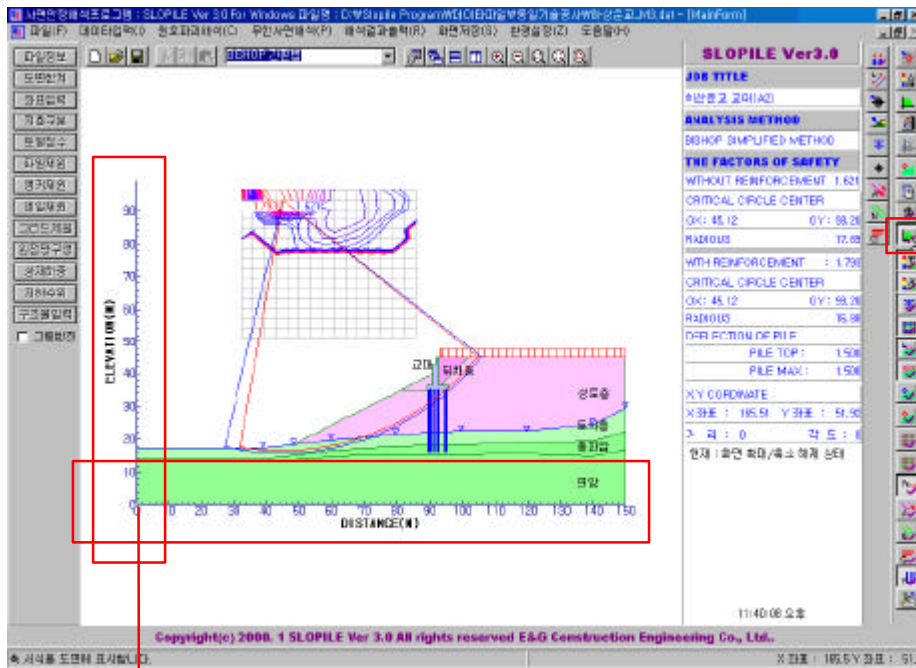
사면안정해석프로그램 : SLOPILE Ver 3.0 For Windows 파일명 : D:\Slopile Program\데이타\파일\동일기술공사\W삼성교.M3.dat - [MainForm]

파일(F) 데이타입력(I) 원호파괴해석(C) 무한사면해석(P) 해석결과출력(R) 화면처리(Z) 환경설정(Z) 도움말(H)

파일정보
도면한계
좌표입력
지층구분
토질정수
파일입력
앵커입력
네일입력
그라우팅
강성말뚝
성자비중
지하수위
구조물입력
그룹범위

BISHOP 간편법

SLOPILE Ver3.0

JOB TITLE
(삼성교 교대(A2)

ANALYSIS METHOD
BISHOP SIMPLIFIED METHOD

THE FACTORS OF SAFETY
WITHOUT REINFORCEMENT 1.521
CRITICAL CIRCLE CENTER
OX: 45.12 OY: 98.28
RADIOUS 17.88

WITH REINFORCEMENT : 1.790
CRITICAL CIRCLE CENTER
OX: 45.12 OY: 98.28
RADIOUS 16.88
DEFLECTION OF PILE
PILE TOP : 1.500
PILE MAX : 1.500

X,Y CORDINATE
X좌표 : 185.51 Y좌표 : 51.93
거 리 : 0 각 도 : 0
현재 : 화면 확대/축소 해제 상태

ELEVATION(M)
90
80
70
60
50
40
30
20
10
0
0 10 20 30 40 50 60 70 80 90 100 110 120 130 140 150
DISTANCE(M)

교대
뒤채움
성토층
토사층
풍화암
연암

11:40:08 오후

Copyright(c) 2000. 1 SLOPILE Ver 3.0 All rights reserved E&G Construction Engineering Co., Ltd.

좌석을 도면에 표시합니다.
X좌표 : 185.5 Y좌표 : 51